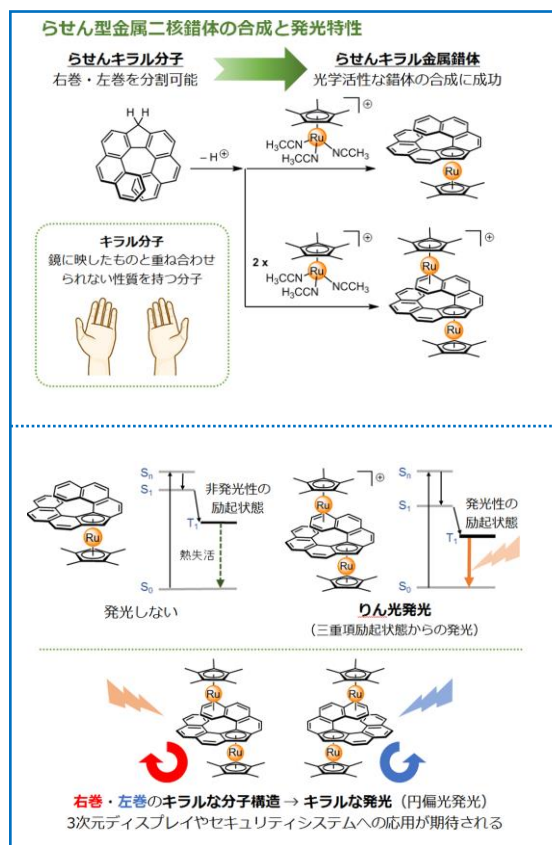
らせん型金属二核錯体の合成と発光特性

らせんキラル分子
右巻・左巻を分割可能

らせんキラル金属錯体
光学活性な錯体の合成に成功

H H

$-H^{\oplus}$

$H_3CCN$ Ru $NCCH_3$
$H_3CCN$
$\oplus$

Ru

2 x
$H_3CCN$ Ru $NCCH_3$
$H_3CCN$
$\oplus$

Ru
Ru
$\oplus$

キラル分子
鏡に映したものと重ね合わせられない性質を持つ分子

Ru

$S_n$
$S_1$
非発光性の励起状態
$T_1$
熱失活
$S_0$

発光しない

Ru
Ru
$\oplus$

$S_n$
$S_1$
発光性の励起状態
$T_1$
$S_0$

りん光発光
（三重項励起状態からの発光）

Ru
Ru

Ru
Ru

右巻・左巻のキラルな分子構造 → キラルな発光（円偏光発光）
3次元ディスプレイやセキュリティシステムへの応用が期待される